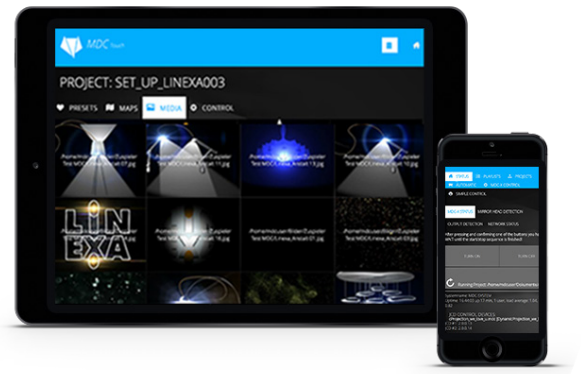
MDC Touch

PROJECT: SET_UP_LINEXA003

PRESETS MAPS MEDIA CONTROL

/home/mdcuser/Video/Zuspieler Test MDC/LiNexa_Anesait 07.jpg

/home/mdcuser/Video/Zuspieler Test MDC/LiNexa_Anesait 11.jpg

/home/mdcuser/Video/Zuspieler Test MDC/LiNexa_Anesait 13.jpg

LiN EXA

/home/mdcuser/Video/Zuspieler Test MDC/LiNexa_Anesait 07.jpg

/home/mdcuser/Video/Zuspieler Test MDC/LiNexa_Anesait 08.jpg

/home/mdcuser/Video/Zuspieler Test MDC/LiNexa_Anesait 09.jpg

STATUS PLAYLISTS PROJECTS

AUTOMATIC HIDE & CONTROL

SIMPLE CONTROL

MEDIA STATUS MIRROR HEAD DETECTION

GLOBAL DETECTION NETWORK STATUS

Running Project: /home/mdcuser/Documents/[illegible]